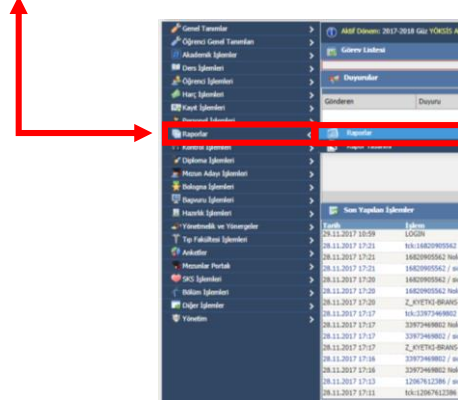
Genel Tanımlar
Öğrenci Genel Tanımları
Akademik İşlemler
Ders İşlemleri
Öğrenci İşlemleri
Harç İşlemleri
Kayıt İşlemleri
Personel İşlemleri
Raporlar
Kontrol İşlemleri
Diploma İşlemleri
Mezun Adayı İşlemleri
Bologna İşlemleri
Başvuru İşlemleri
Hazırlık İşlemleri
Yönetmelik ve Yönergeler
Tıp Fakültesi İşlemleri
Anketler
Mezunlar Portalı
SKS İşlemleri
Bölüm İşlemleri
Diğer İşlemler
Yönetim

Aktif Dönem: 2017-2018 Güz YÖKSİS A

Görev Listesi

Duyurular

| Gönderen | Duyuru |
|---|---|

Raporlar
Rapor Tasarımı

Son Yapılan İşlemler

| Tarih | İşlem |
|---|---|
| 28.11.2017 10:59 | LOGIN |
| 28.11.2017 17:21 | tck:16820905562 |
| 28.11.2017 17:21 | 16820905562 Nol |
| 28.11.2017 17:21 | 16820905562 / s |
| 28.11.2017 17:20 | 16820905562 Nol |
| 28.11.2017 17:20 | 16820905562 Nol |
| 28.11.2017 17:20 | Z_KYETKI-BRANS |
| 28.11.2017 17:17 | tck:33973469802 |
| 28.11.2017 17:17 | 33973469802 Nol |
| 28.11.2017 17:17 | 33973469802 / s |
| 28.11.2017 17:17 | Z_KYETKI-BRANS |
| 28.11.2017 17:16 | 33973469802 / s |
| 28.11.2017 17:16 | 33973469802 Nol |
| 28.11.2017 17:13 | 12067612386 / s |
| 28.11.2017 17:11 | tck:12067612386 |